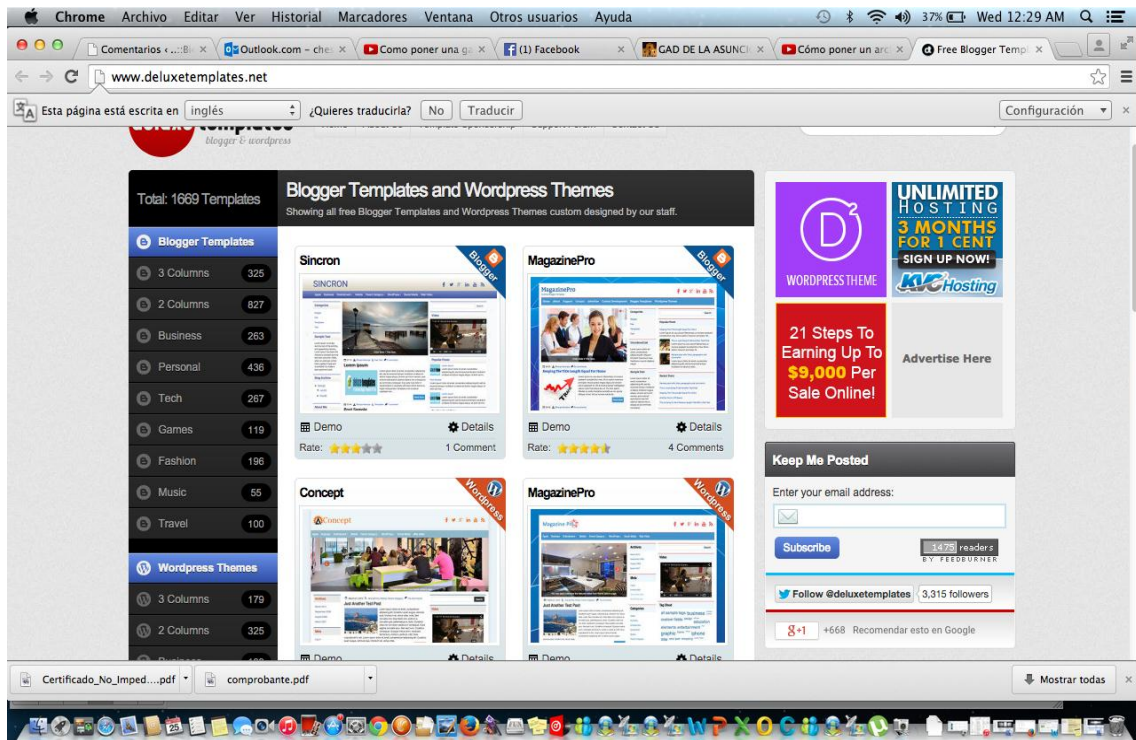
Chrome Archivo Editar Ver Historial Marcadores Ventana Otros usuarios Ayuda
37% Wed 12:29 AM

Comentarios «...:Bl × | Outlook.com – che × | Como poner una g × | (1) Facebook × | GAD DE LA ASUNC × | Cómo poner un ar × | Free Blogger Temp ×

www.deluxetemplates.net

Esta página está escrita en inglés ¿Quieres traducirla? No Traducir Configuración

blogger & wordpress

Total: 1669 Templates

Blogger Templates and Wordpress Themes
Showing all free Blogger Templates and Wordpress Themes custom designed by our staff.

Blogger Templates
3 Columns 325
2 Columns 827
Business 263
Personal 436
Tech 267
Games 119
Fashion 196
Music 55
Travel 100

Wordpress Themes
3 Columns 179
2 Columns 325

Sincron
Blogger
SINCRON
Demo Details
Rate: 1 Comment

MagazinePro
Blogger
Demo Details
Rate: 4 Comments

Concept
Wordpress
Concept
Demo Details

MagazinePro
Wordpress
Demo Details

WORDPRESS THEME

UNLIMITED HOSTING 3 MONTHS FOR 1 CENT SIGN UP NOW! KVCHosting

21 Steps To Earning Up To $9,000 Per Sale Online!

Advertise Here

Keep Me Posted
Enter your email address:
Subscribe
1475 readers BY FEEDBURNER
Follow @deluxetemplates 3,315 followers
+1 +668 Recomendar esto en Google

Certificado_No_Imped....pdf comprobante.pdf Mostrar todas